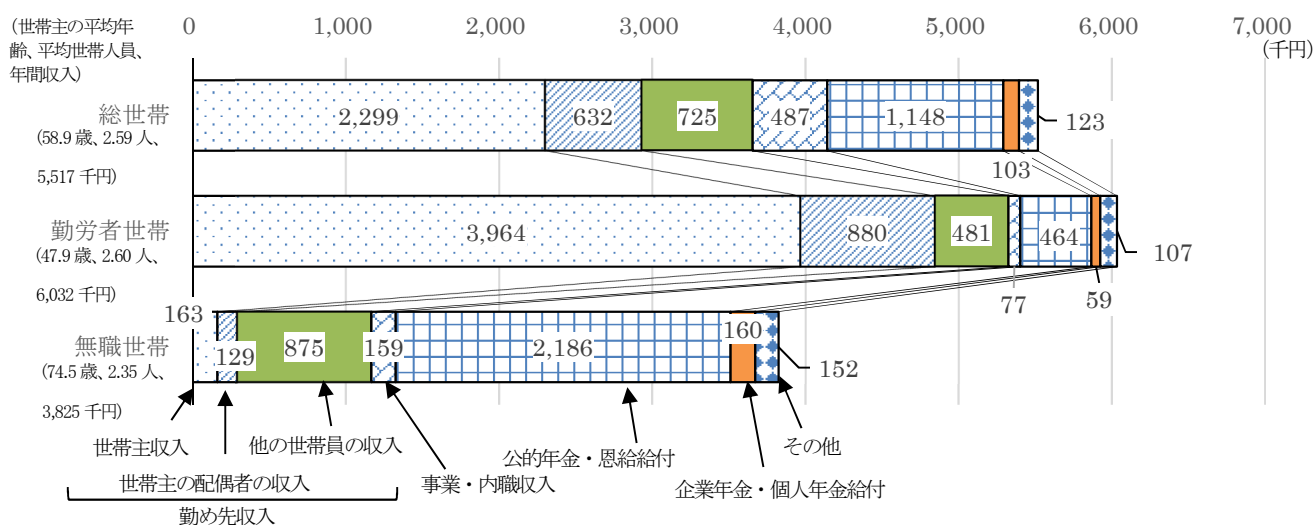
(世帯主の平均年齢、平均世帯人員、年間収入)

0　1,000　2,000　3,000　4,000　5,000　6,000　7,000
(千円)

総世帯
(58.9 歳、2.59 人、5,517 千円)
2,299　632　725　487　1,148　123
103

勤労者世帯
(47.9 歳、2.60 人、6,032 千円)
3,964　880　481　464　107
77　59

無職世帯
(74.5 歳、2.35 人、3,825 千円)
163　129　875　159　2,186　160　152

世帯主収入
世帯主の配偶者の収入
他の世帯員の収入
勤め先収入
事業・内職収入
公的年金・恩給給付
企業年金・個人年金給付
その他